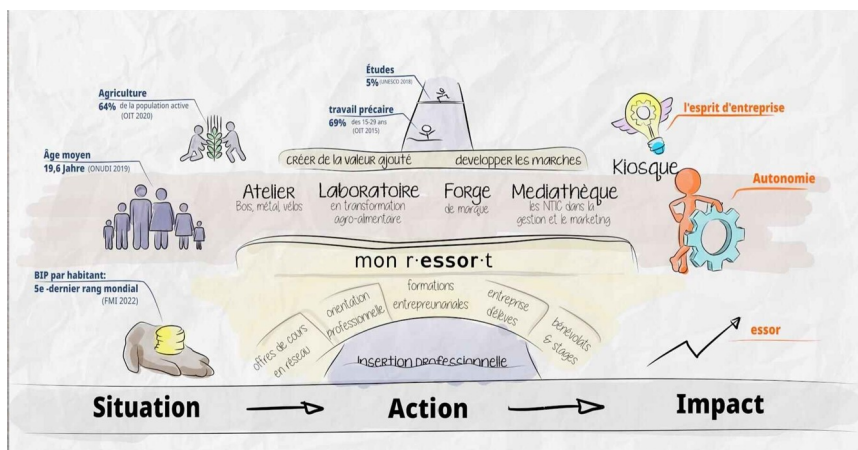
Agriculture
64% de la population active (OIT 2020)

Âge moyen
19,6 Jahre (ONUDI 2019)

BIP par habitant:
5e -dernier rang mondial (FMI 2022)

Études
5% (UNESCO 2018)

travail précaire
69% des 15-29 ans (OIT 2015)

créer de la valeur ajouté

developper les marches

Atelier
Bois, métal, velos

Laboratoire
en transformation agro-alimentaire

Forge
de marque

Mediathèque
les NTIC dans la gestion et le marketing

Kiosque

l'esprit d'entreprise

Autonomie

mon r·essor·t

offres de cours en réseau

orientation professionnelle

formations entrepreunariales

entreprise d'élèves

bénévolats & stages

Insertion professionnelle

essor

Situation

Action

Impact